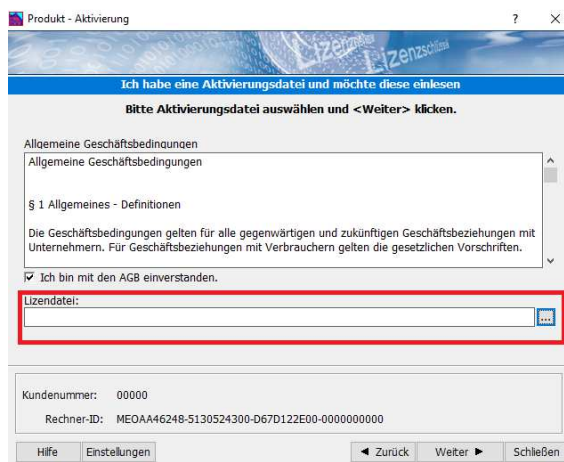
Produkt - Aktivierung

? ×

Lizenz Lizenzschlüssel

Ich habe eine Aktivierungsdatei und möchte diese einlesen

Bitte Aktivierungsdatei auswählen und <Weiter> klicken.

Allgemeine Geschäftsbedingungen

Allgemeine Geschäftsbedingungen

§ 1 Allgemeines - Definitionen

Die Geschäftsbedingungen gelten für alle gegenwärtigen und zukünftigen Geschäftsbeziehungen mit Unternehmern. Für Geschäftsbeziehungen mit Verbrauchern gelten die gesetzlichen Vorschriften.

Ich bin mit den AGB einverstanden.

Lizendatei:

...

Kundenummer: 00000

Rechner-ID: MEOAA46248-5130524300-D67D122E00-0000000000

Hilfe | Einstellungen | ◄ Zurück | Weiter ► | Schließen